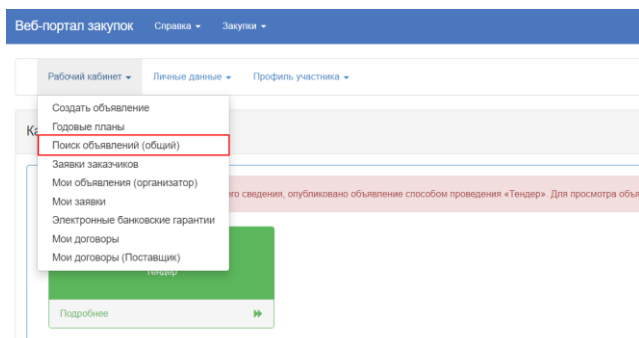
Веб-портал закупок Справка ▾ Закупки ▾

Рабочий кабинет ▾ Личные данные ▾ Профиль участника ▾

Создать объявление
Годовые планы
Поиск объявлений (общий)
Заявки заказчиков
Мои объявления (организатор)
Мои заявки
Электронные банковские гарантии
Мои договоры
Мои договоры (Поставщик)

Ка

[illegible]его сведения, опубликовано объявление способом проведения «Тендер». Для просмотра объя

Тендер

Подробнее